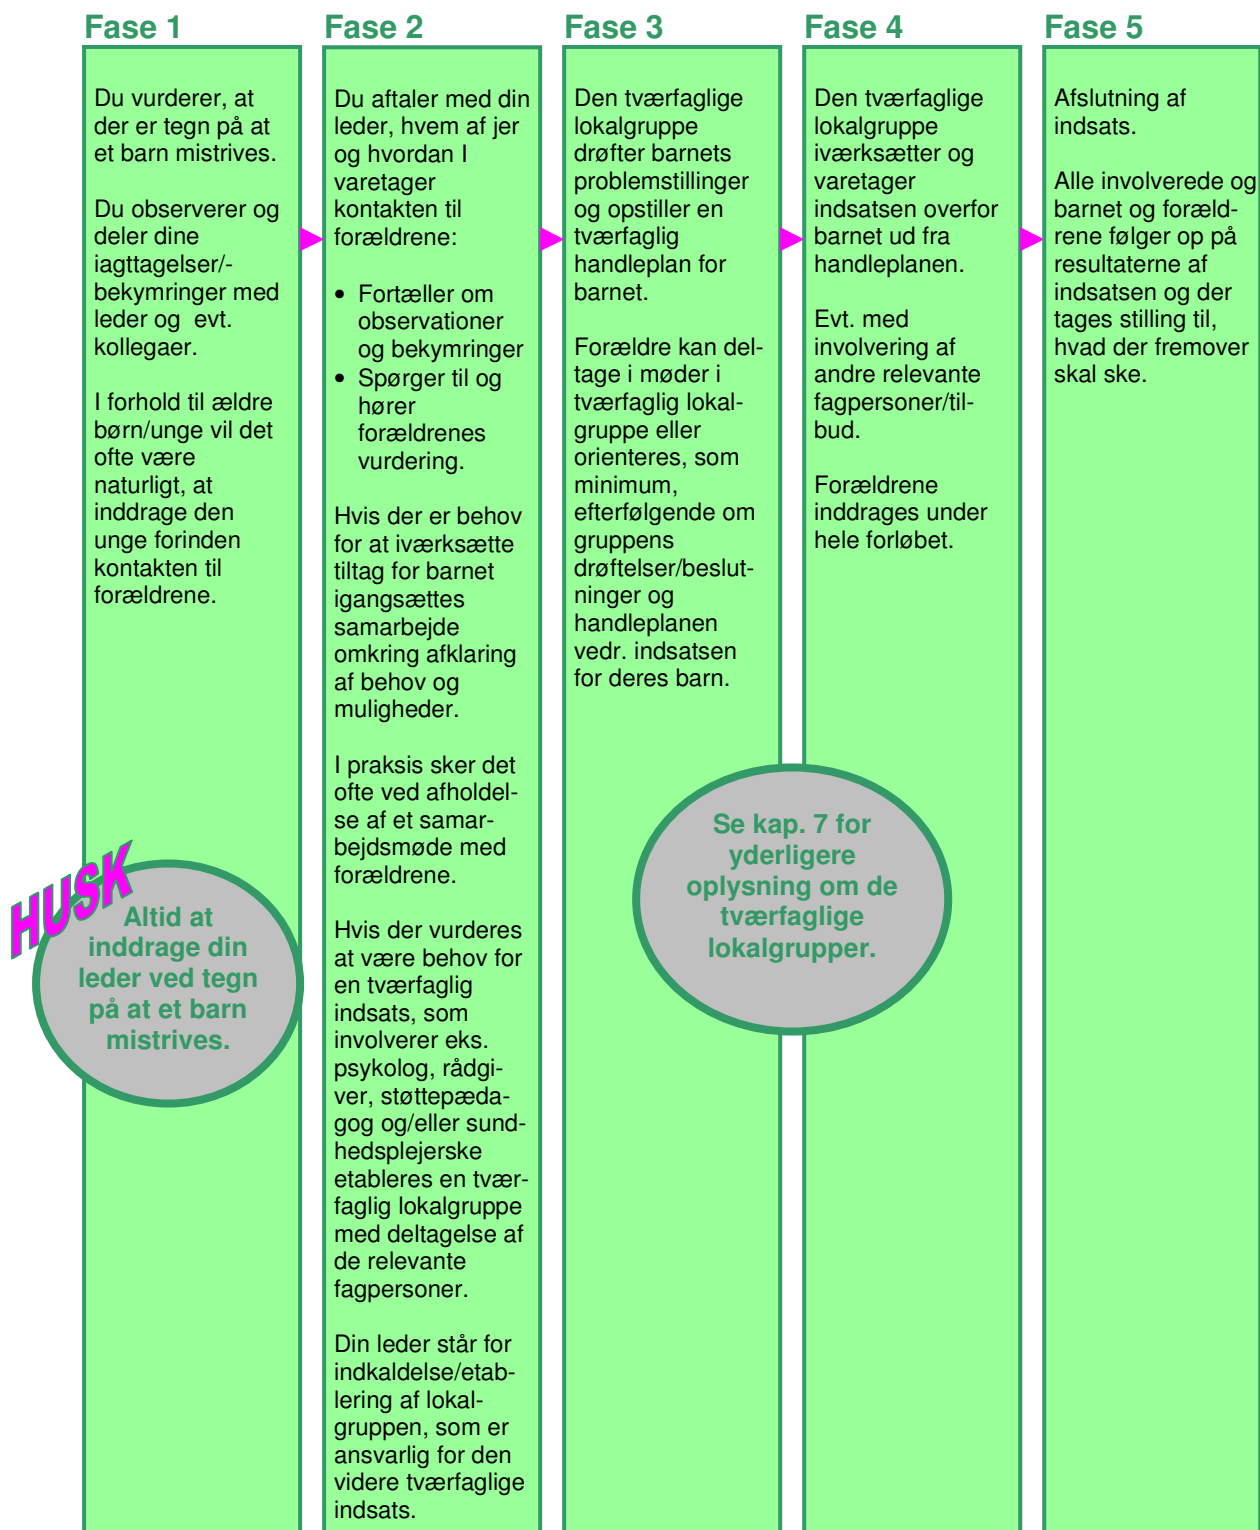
Fase 1

Du vurderer, at der er tegn på at et barn mistrives.

Du observerer og deler dine iagttagelser/-bekymringer med leder og evt. kollegaer.

I forhold til ældre børn/unge vil det ofte være naturligt, at inddrage den unge forinden kontakten til forældrene.

HUSK

Altid at inddrage din leder ved tegn på at et barn mistrives.

Fase 2

Du aftaler med din leder, hvem af jer og hvordan I varetager kontakten til forældrene:

• Fortæller om observationer og bekymringer
• Spørger til og hører forældrenes vurdering.

Hvis der er behov for at iværksætte tiltag for barnet igangsættes samarbejde omkring afklaring af behov og muligheder.

I praksis sker det ofte ved afholdelse af et samarbejdsmøde med forældrene.

Hvis der vurderes at være behov for en tværfaglig indsats, som involverer eks. psykolog, rådgiver, støttepædagog og/eller sundhedsplejerske etableres en tværfaglig lokalgruppe med deltagelse af de relevante fagpersoner.

Din leder står for indkaldelse/etablering af lokalgruppen, som er ansvarlig for den videre tværfaglige indsats.

Fase 3

Den tværfaglige lokalgruppe drøfter barnets problemstillinger og opstiller en tværfaglig handleplan for barnet.

Forældre kan deltage i møder i tværfaglig lokalgruppe eller orienteres, som minimum, efterfølgende om gruppens drøftelser/beslutninger og handleplanen vedr. indsatsen for deres barn.

Se kap. 7 for yderligere oplysning om de tværfaglige lokalgrupper.

Fase 4

Den tværfaglige lokalgruppe iværksætter og varetager indsatsen overfor barnet ud fra handleplanen.

Evt. med involvering af andre relevante fagpersoner/tilbud.

Forældrene inddrages under hele forløbet.

Fase 5

Afslutning af indsats.

Alle involverede og barnet og forældrene følger op på resultaterne af indsatsen og der tages stilling til, hvad der fremover skal ske.